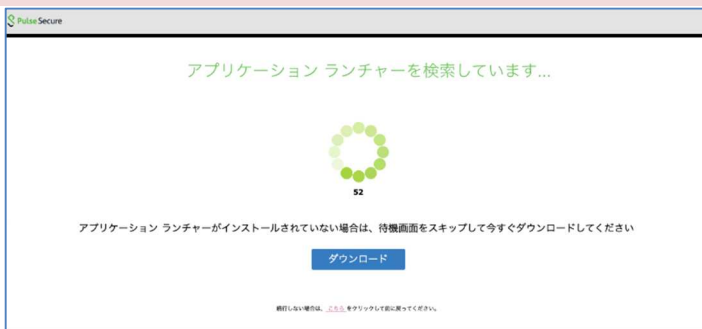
Pulse Secure

アプリケーション ランチャーを検索しています...

52

アプリケーション ランチャーがインストールされていない場合は、待機画面をスキップして今すぐダウンロードしてください

ダウンロード

続行しない場合は、こちら をクリックして前に戻ってください。